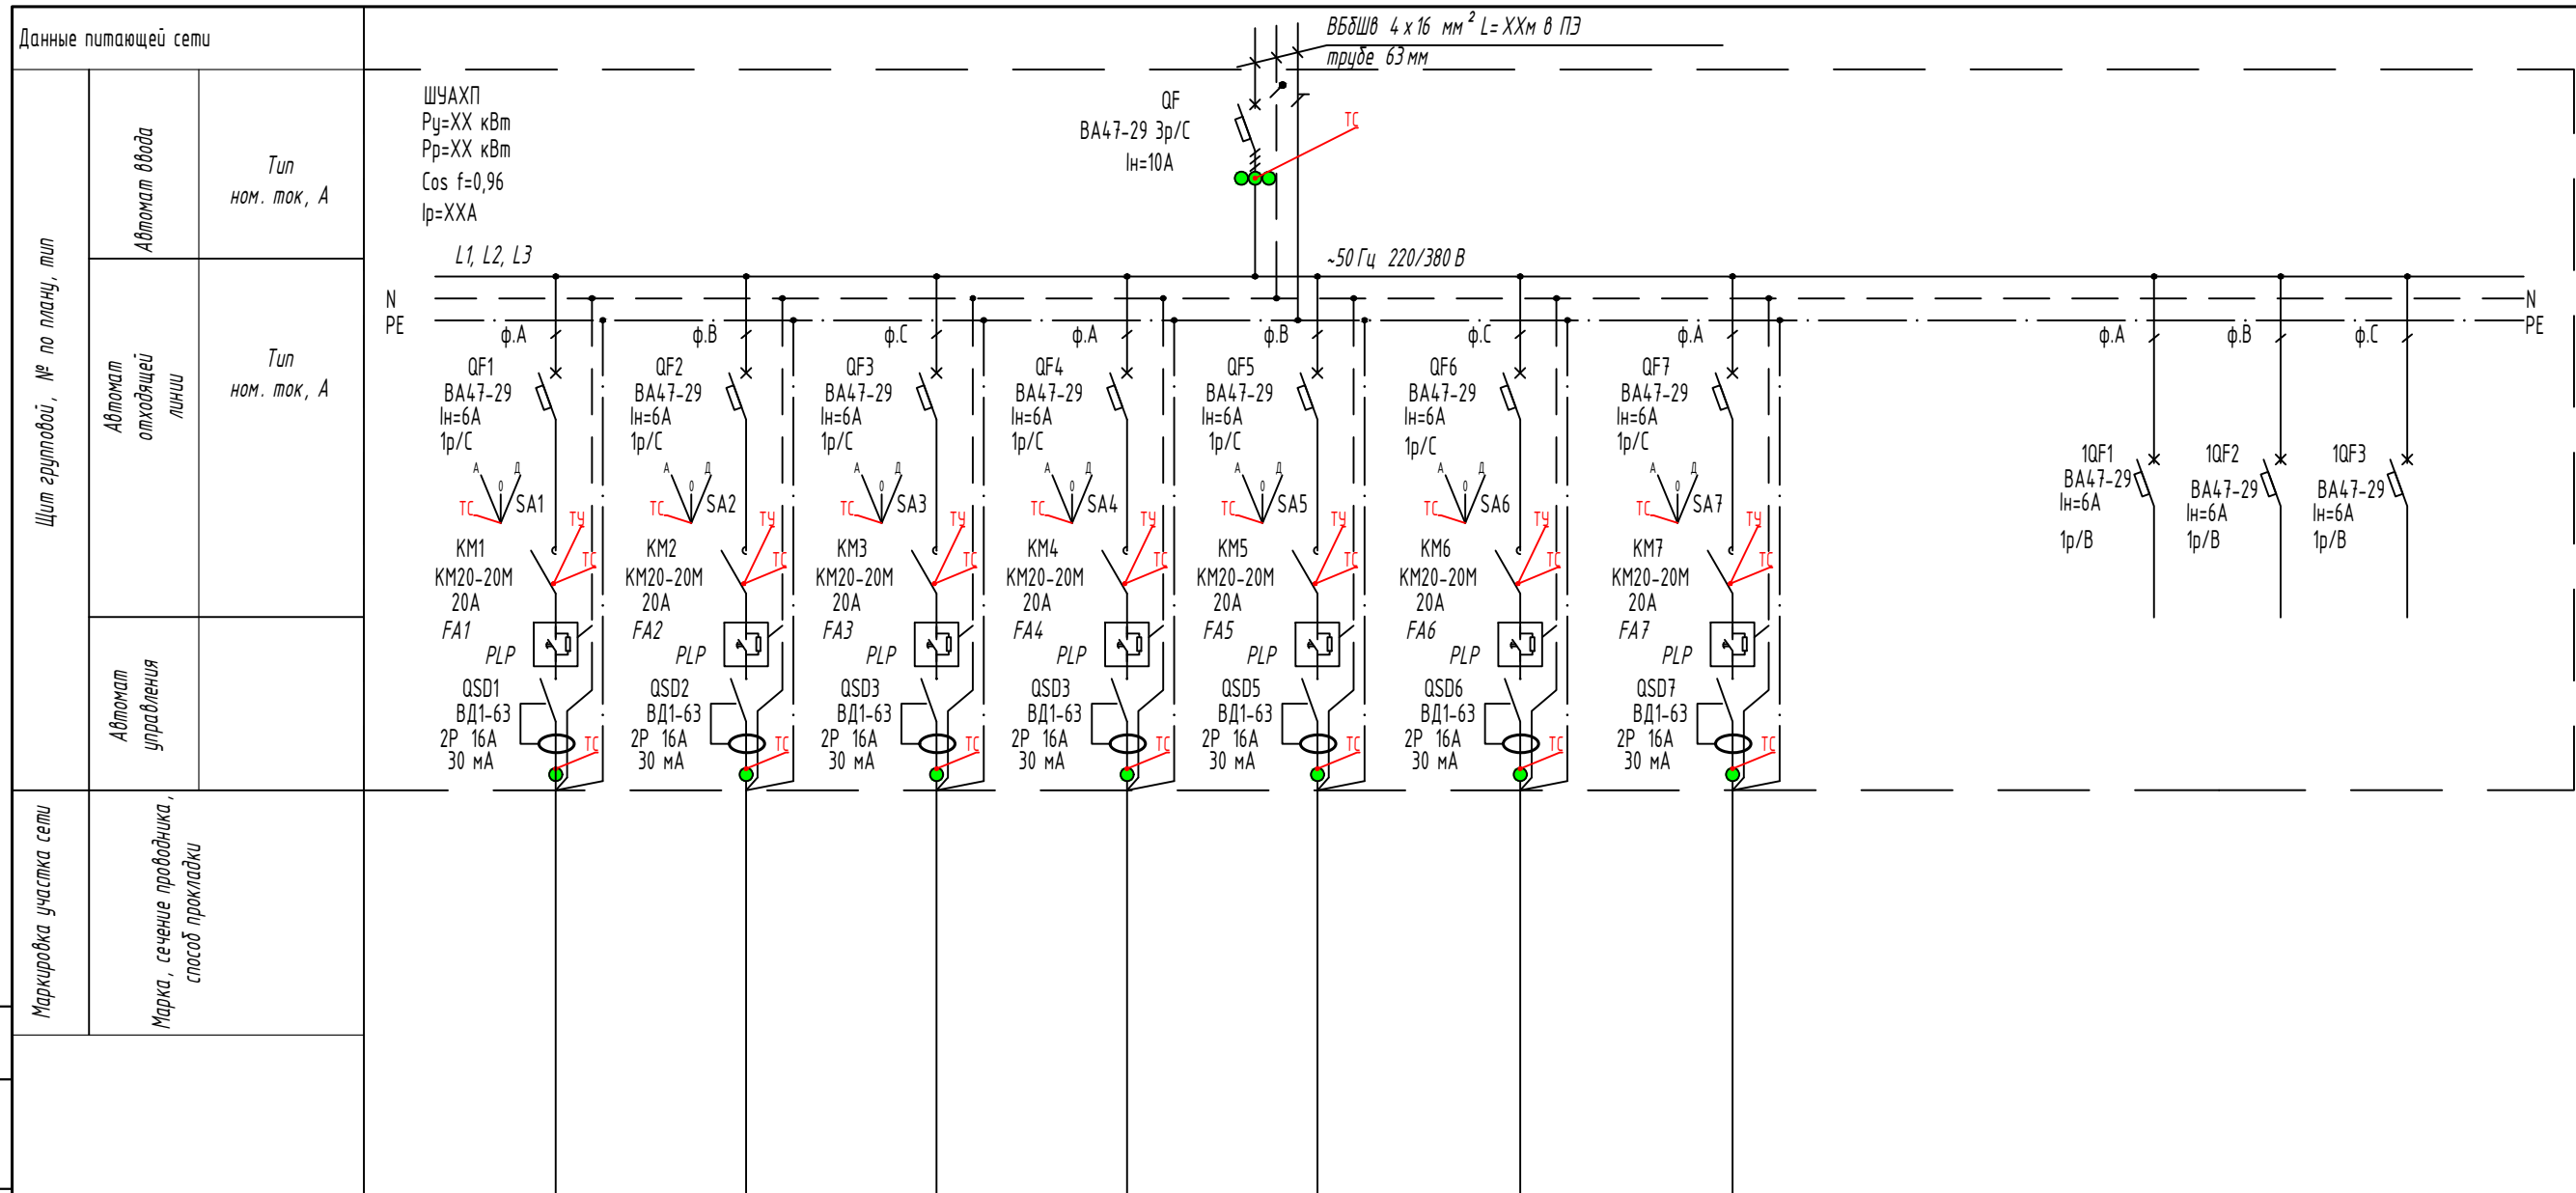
Данные питающей сети

Щит групповой, № по плану, тип

Автомат ввода

Тип
ном. ток, А

Автомат отходящей линии

Тип
ном. ток, А

Автомат управления

Маркировка участка сети

Марка, сечение проводника, способ прокладки

ВБбШв 4 х 16 мм$^2$ L= XXм в ПЭ трубе 63 мм

ШУАХП
Ру=ХХ кВт
Рр=ХХ кВт
Cos f=0,96
Iр=ХХА

QF
ВА47-29 3р/С
Iн=10А

ТС

L1, L2, L3

~50 Гц 220/380 В

N
PE

ф.А
QF1
ВА47-29
Iн=6А
1р/С
А 0 Д
ТС SA1
ТУ
ТС
КМ1
КМ20-20М
20А
FA1
PLP
QSD1
ВД1-63
2Р 16А
30 мА
ТС

ф.В
QF2
ВА47-29
Iн=6А
1р/С
А 0 Д
ТС SA2
ТУ
ТС
КМ2
КМ20-20М
20А
FA2
PLP
QSD2
ВД1-63
2Р 16А
30 мА
ТС

ф.С
QF3
ВА47-29
Iн=6А
1р/С
А 0 Д
ТС SA3
ТУ
ТС
КМ3
КМ20-20М
20А
FA3
PLP
QSD3
ВД1-63
2Р 16А
30 мА
ТС

ф.А
QF4
ВА47-29
Iн=6А
1р/С
А 0 Д
ТС SA4
ТУ
ТС
КМ4
КМ20-20М
20А
FA4
PLP
QSD3
ВД1-63
2Р 16А
30 мА
ТС

ф.В
QF5
ВА47-29
Iн=6А
1р/С
А 0 Д
ТС SA5
ТУ
ТС
КМ5
КМ20-20М
20А
FA5
PLP
QSD5
ВД1-63
2Р 16А
30 мА
ТС

ф.С
QF6
ВА47-29
Iн=6А
1р/С
А 0 Д
ТС SA6
ТУ
ТС
КМ6
КМ20-20М
20А
FA6
PLP
QSD6
ВД1-63
2Р 16А
30 мА
ТС

ф.А
QF7
ВА47-29
Iн=6А
1р/С
А 0 Д
ТС SA7
ТУ
ТС
КМ7
КМ20-20М
20А
FA7
PLP
QSD7
ВД1-63
2Р 16А
30 мА
ТС

ф.А
1QF1
ВА47-29
Iн=6А
1р/В

ф.В
1QF2
ВА47-29
Iн=6А
1р/В

ф.С
1QF3
ВА47-29
Iн=6А
1р/В

N
PE